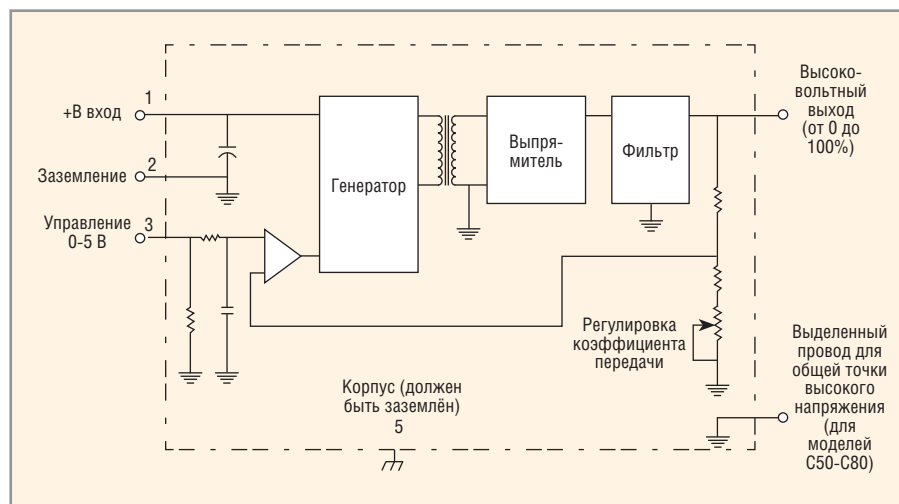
+В вход 1

Заземление 2

Управление 0-5 В 3

Генератор

Выпрямитель

Фильтр

Высоковольтный выход (от 0 до 100%)

Регулировка коэффициента передачи

Выделенный провод для общей точки высокого напряжения (для моделей С50-С80)

Корпус (должен быть заземлён) 5